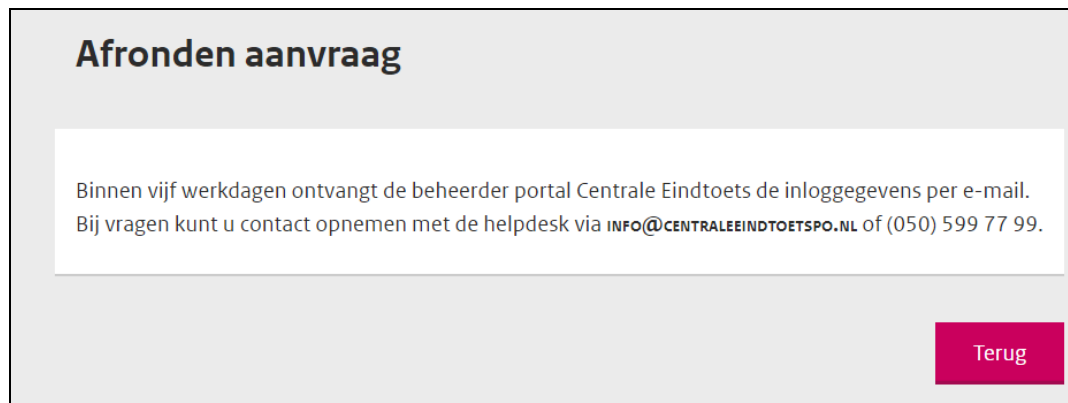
Afronden aanvraag

Binnen vijf werkdagen ontvangt de beheerder portal Centrale Eindtoets de inloggegevens per e-mail. Bij vragen kunt u contact opnemen met de helpdesk via INFO@CENTRALEEINDTOETSPO.NL of (050) 599 77 99.

Terug